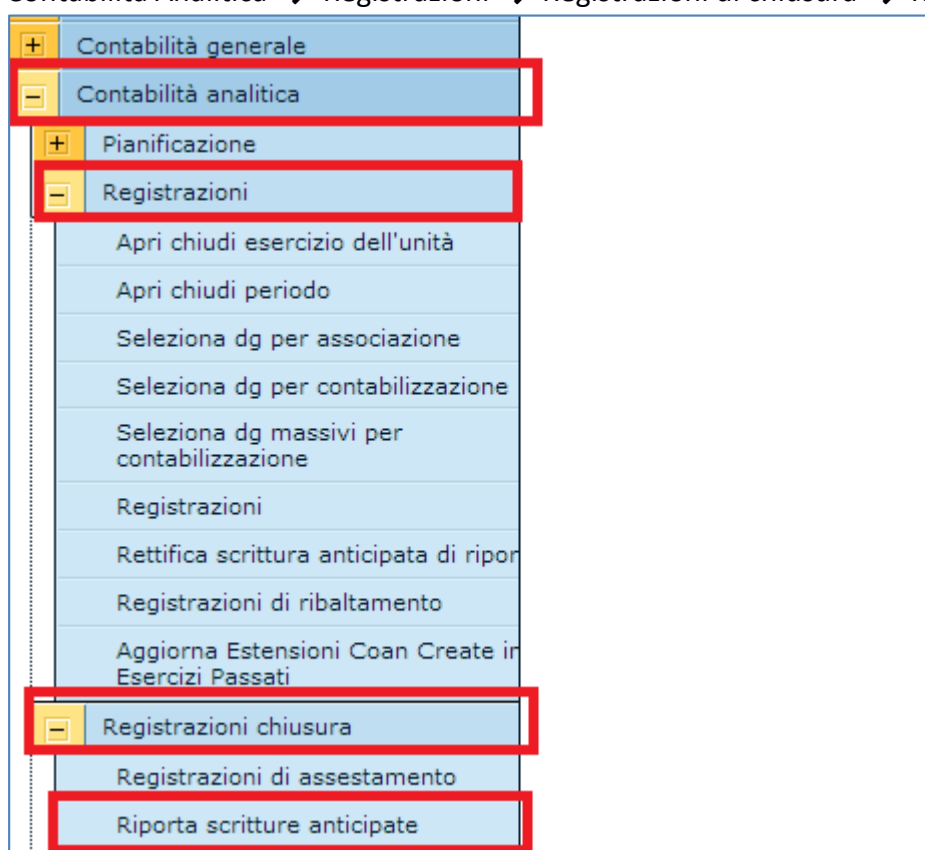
Contabilità Analitica → Registrazioni → Registrazioni di chiusura → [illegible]

+ Contabilità generale
– Contabilità analitica
+ Pianificazione
– Registrazioni
Apri chiudi esercizio dell'unità
Apri chiudi periodo
Seleziona dg per associazione
Seleziona dg per contabilizzazione
Seleziona dg massivi per contabilizzazione
Registrazioni
Rettifica scrittura anticipata di ripor
Registrazioni di ribaltamento
Aggiorna Estensioni Coan Create in Esercizi Passati
– Registrazioni chiusura
Registrazioni di assestamento
Riporta scritture anticipate